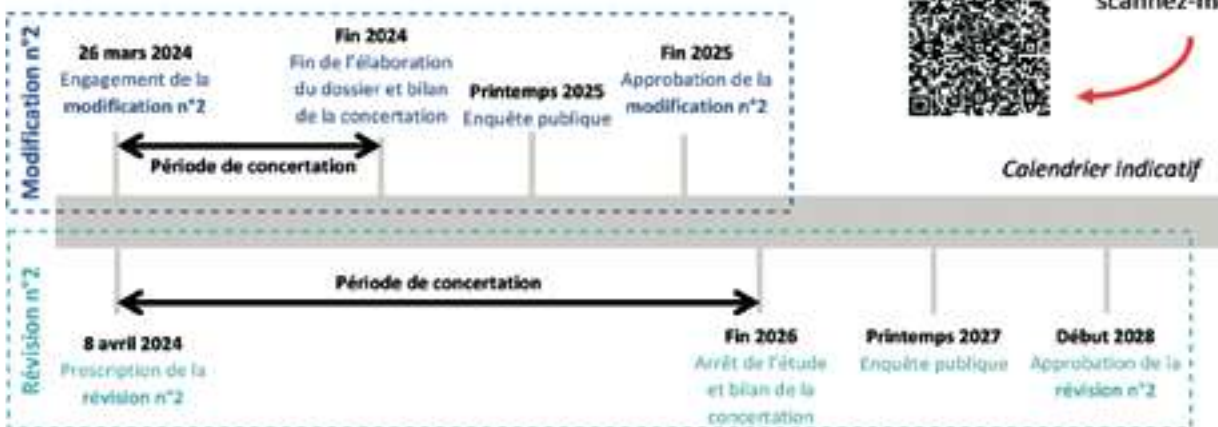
Modification n°2

26 mars 2024
Engagement de la modification n°2

Fin 2024
Fin de l'élaboration du dossier et bilan de la concertation

Printemps 2025
Enquête publique

Fin 2025
Approbation de la modification n°2

Période de concertation

scannez-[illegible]

Calendrier indicatif

Révision n°2

Période de concertation

8 avril 2024
Prescription de la révision n°2

Fin 2026
Arrêt de l'étude et bilan de la concertation

Printemps 2027
Enquête publique

Début 2028
Approbation de la révision n°2